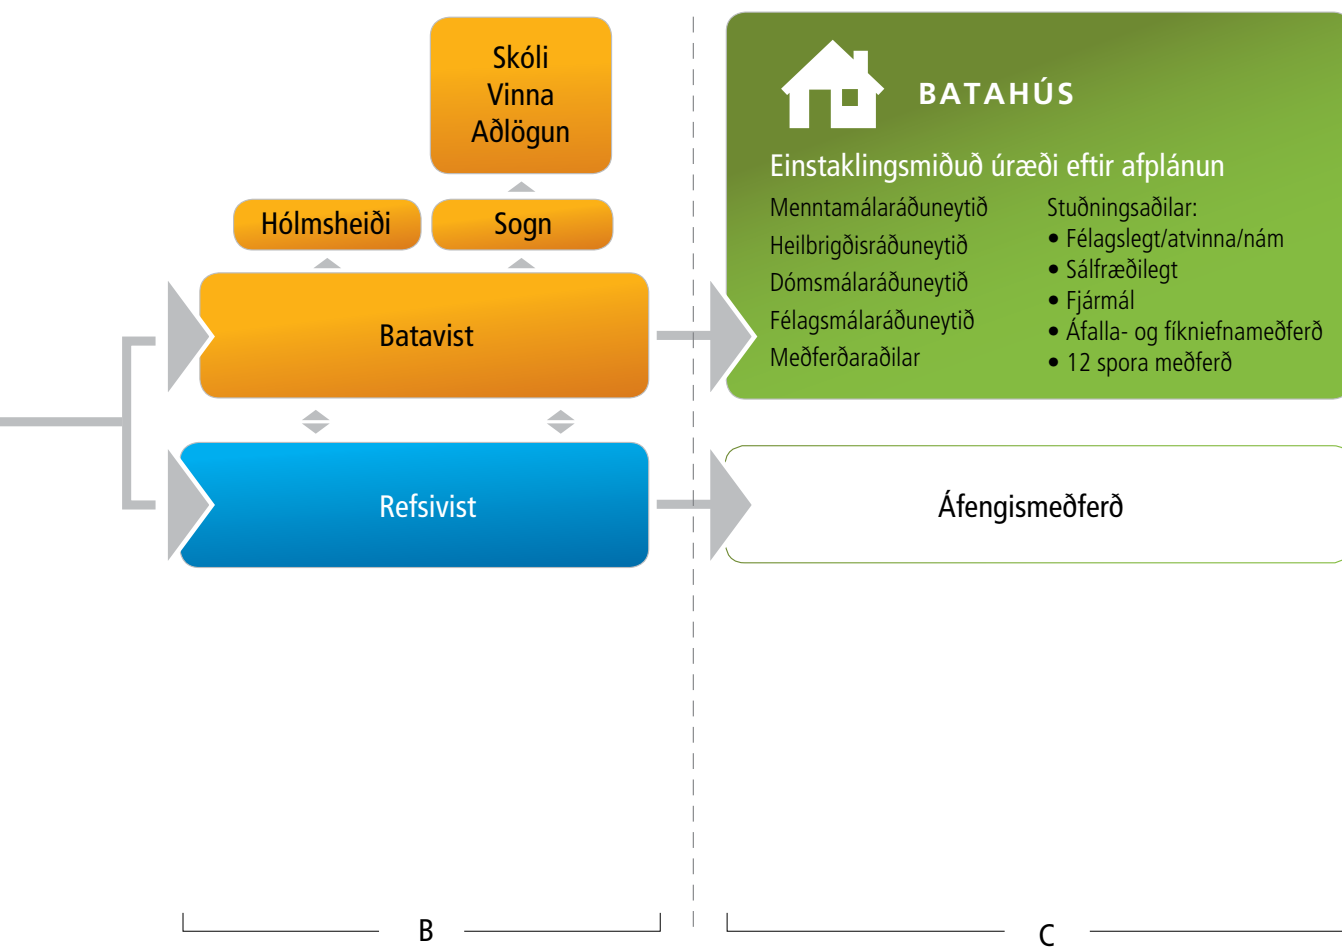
Skóli
Vinna
Aðlögun

Hólmsheiði

Sogn

Batavist

Refsivist

BATAHÚS

Einstaklingsmiðuð úræði eftir afplánun

Menntamálaráðuneytið
Heilbrigðisráðuneytið
Dómsmálaráðuneytið
Félagsmálaráðuneytið
Meðferðaraðilar

Stuðningsaðilar:
• Félagslegt/atvinna/nám
• Sálfræðilegt
• Fjármál
• Áfalla- og fíkniefnameðferð
• 12 spora meðferð

Áfengismeðferð

B

C